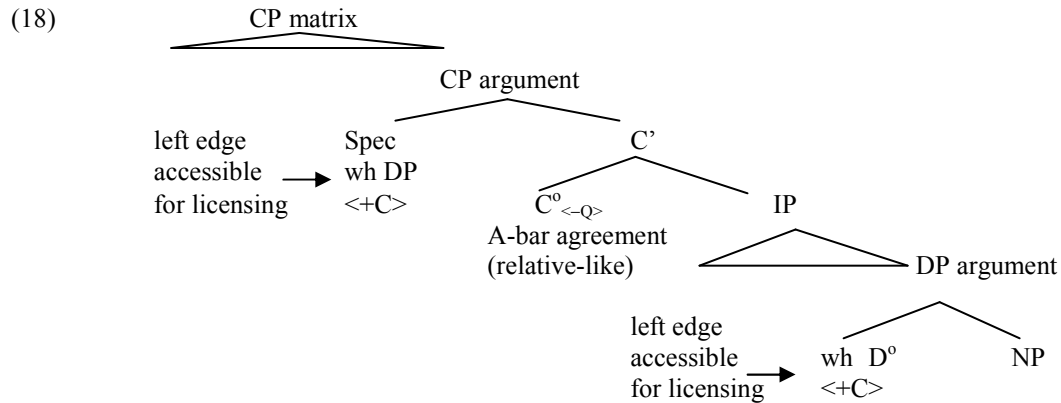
(18)

CP matrix

CP argument

left edge accessible for licensing

Spec
wh DP
<+C>

C'

$C^{o}_{<-Q>}$
A-bar agreement
(relative-like)

IP

DP argument

left edge accessible for licensing

wh $D^{o}$
<+C>

NP